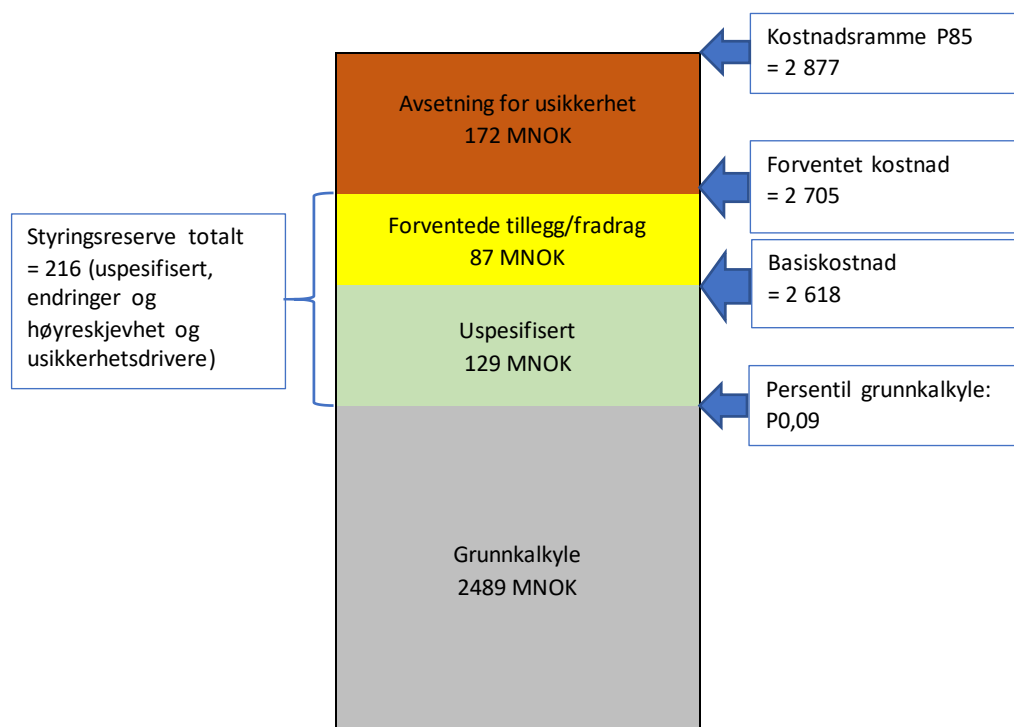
Kostnadsramme P85
= 2 877

Avsetning for usikkerhet
172 MNOK

Forventet kostnad
= 2 705

Styringsreserve totalt = 216 (uspesifisert, endringer og høyreskjevhet og usikkerhetsdrivere)

Forventede tillegg/fradrag
87 MNOK

Basiskostnad
= 2 618

Uspesifisert
129 MNOK

Persentil grunnkalkyle: P0,09

Grunnkalkyle
2489 MNOK